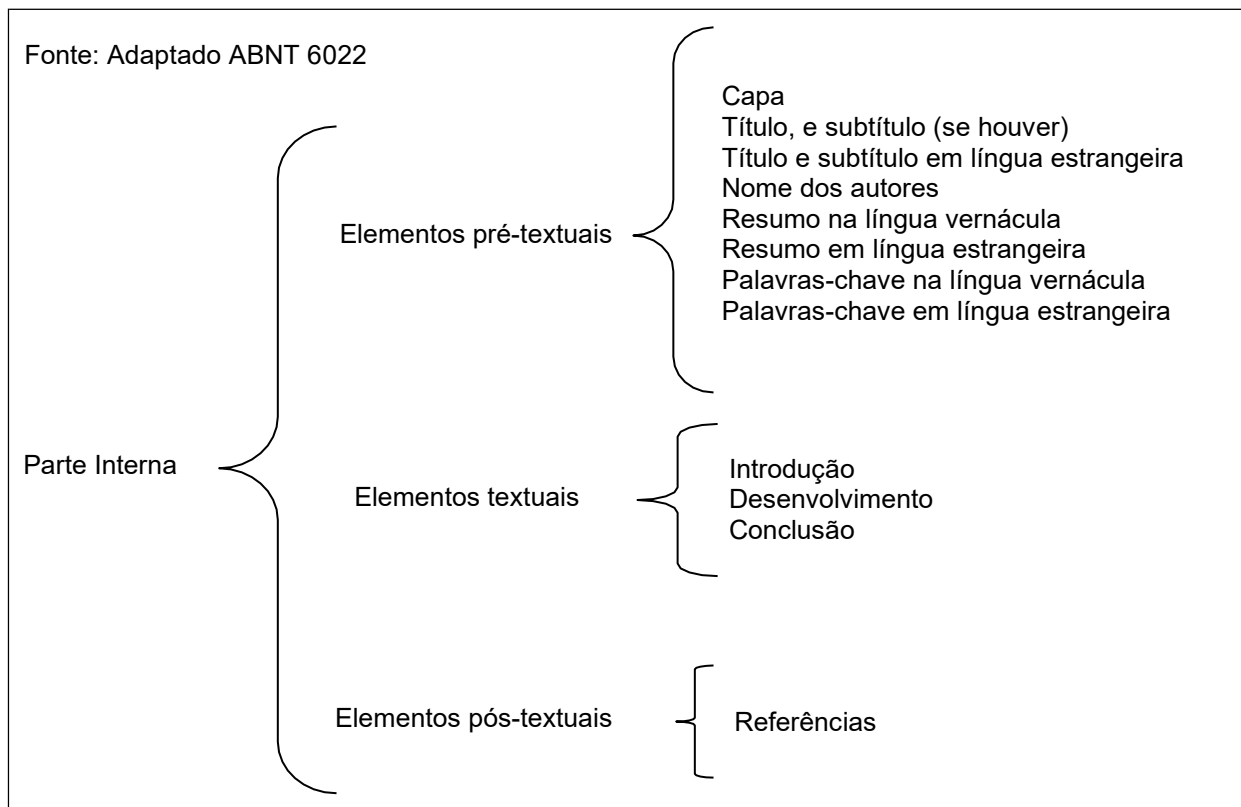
Fonte: Adaptado ABNT 6022

Parte Interna

Elementos pré-textuais

Capa
Título, e subtítulo (se houver)
Título e subtítulo em língua estrangeira
Nome dos autores
Resumo na língua vernácula
Resumo em língua estrangeira
Palavras-chave na língua vernácula
Palavras-chave em língua estrangeira

Elementos textuais

Introdução
Desenvolvimento
Conclusão

Elementos pós-textuais

Referências